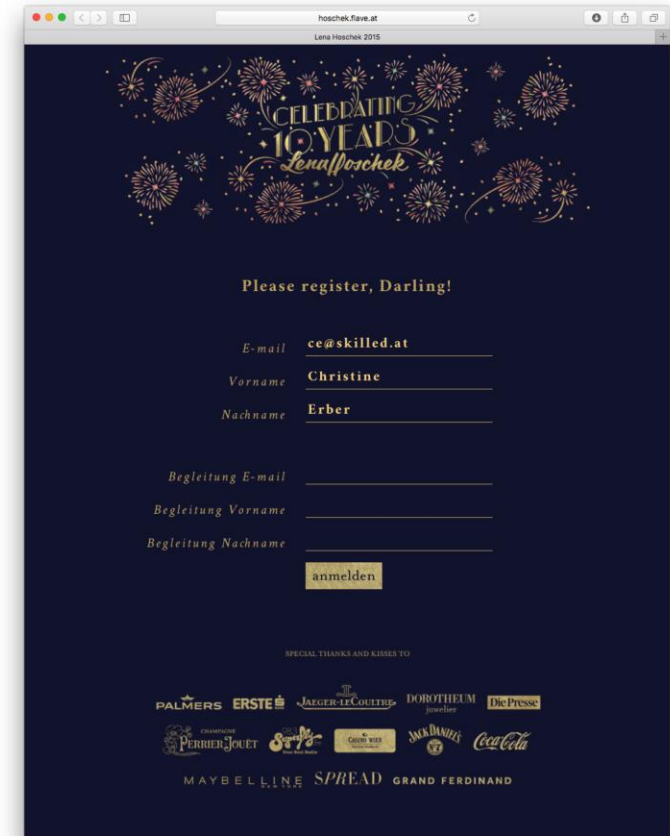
hoschek.flave.at

Lena Hoschek 2015

CELEBRATING 10 YEARS LenaHoschek

Please register, Darling!

E-mail ce@skilled.at

Vorname Christine

Nachname Erber

Begleitung E-mail

Begleitung Vorname

Begleitung Nachname

anmelden

SPECIAL THANKS AND KISSES TO

PALMERS ERSTE JAEGER-LECOULTRE DOROTHEUM juwelier Die Presse

CHAMPAGNE PERRIER JOUËT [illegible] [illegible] JACK DANIEL'S Coca-Cola

MAYBELLINE NEW YORK SPREAD GRAND FERDINAND